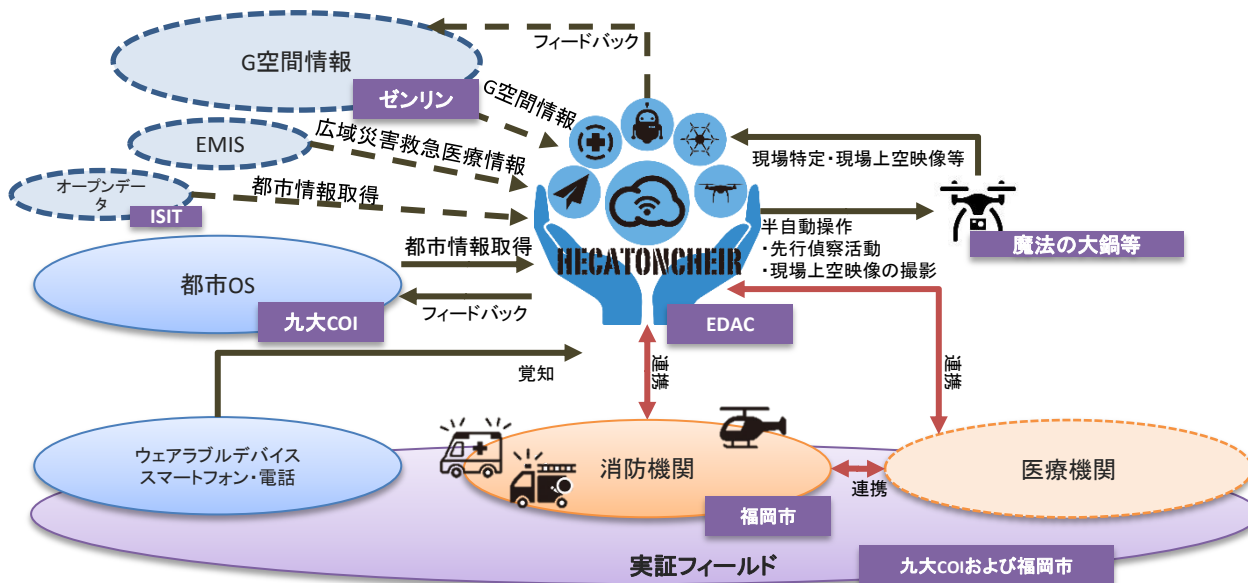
フィードバック

G空間情報

ゼンリン

G空間情報

EMIS

広域災害救急医療情報

オープンデータ

ISIT

都市情報取得

現場特定・現場上空映像等

半自動操作
・先行偵察活動
・現場上空映像の撮影

魔法の大鍋等

都市情報取得

HECATONCHEIR

都市OS

フィードバック

九大COI

EDAC

覚知

連携

連携

ウェアラブルデバイス
スマートフォン・電話

消防機関

連携

医療機関

福岡市

実証フィールド

九大COIおよび福岡市